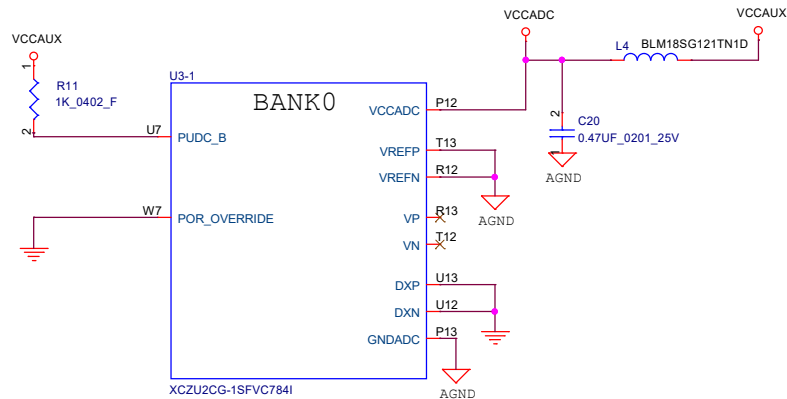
VCCAUX

1

R11
1K_0402_F

2

U3-1

BANK0

U7
PUDC_B

W7
POR_OVERRIDE

VCCADC
P12

VREFP
T13

VREFN
R12

VP
R13

VN
T12

DXP
U13

DXN
U12

GNDADC
P13

XCZU2CG-1SFVC784I

VCCADC

L4 BLM18SG121TN1D

VCCAUX

2

C20
0.47UF_0201_25V

1

AGND

AGND

AGND